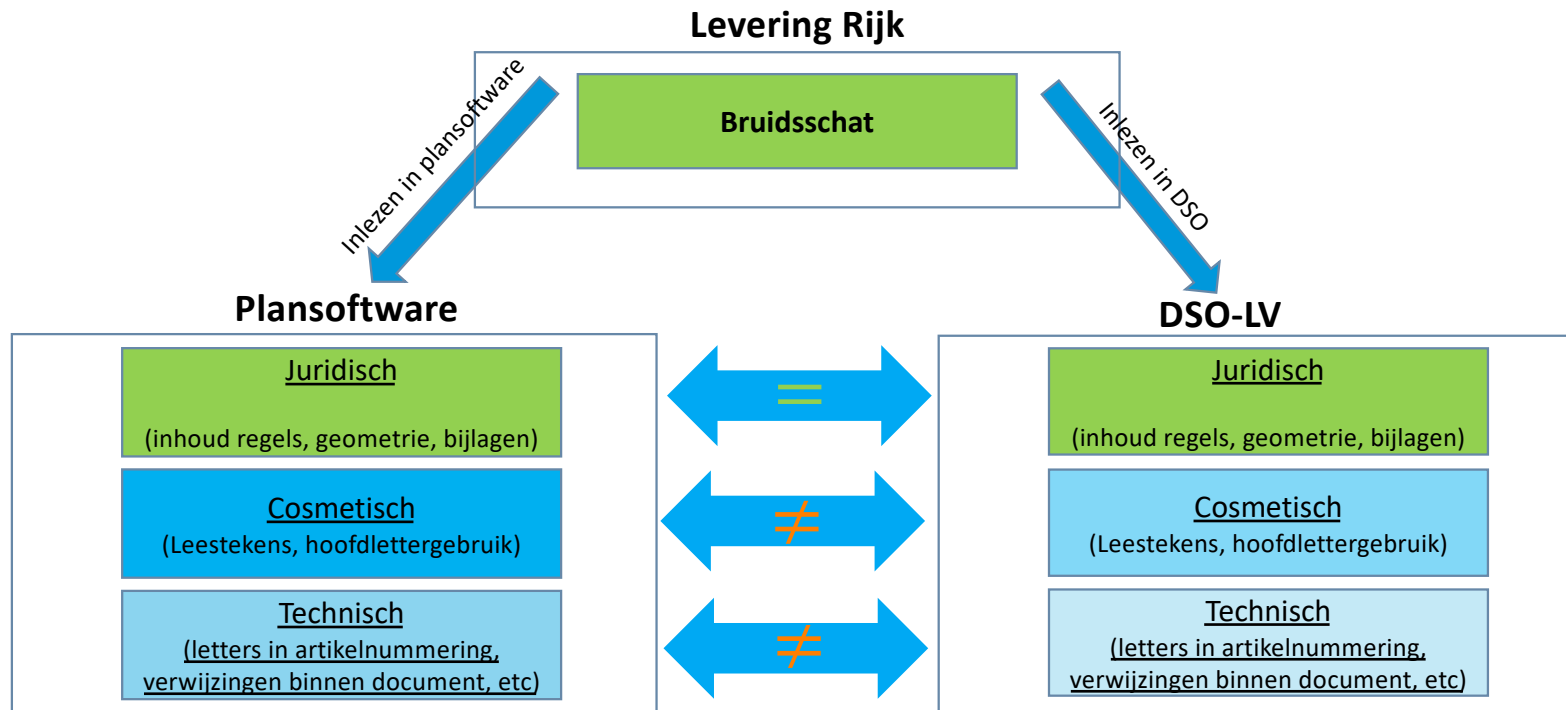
Levering Rijk

Bruidsschat

Inlezen in plansoftware

Inlezen in DSO

Plansoftware

DSO-LV

Juridisch

(inhoud regels, geometrie, bijlagen)

$=$

Juridisch

(inhoud regels, geometrie, bijlagen)

Cosmetisch
(Leestekens, hoofdlettergebruik)

$\neq$

Cosmetisch
(Leestekens, hoofdlettergebruik)

Technisch
(letters in artikelnummering, verwijzingen binnen document, etc)

$\neq$

Technisch
(letters in artikelnummering, verwijzingen binnen document, etc)